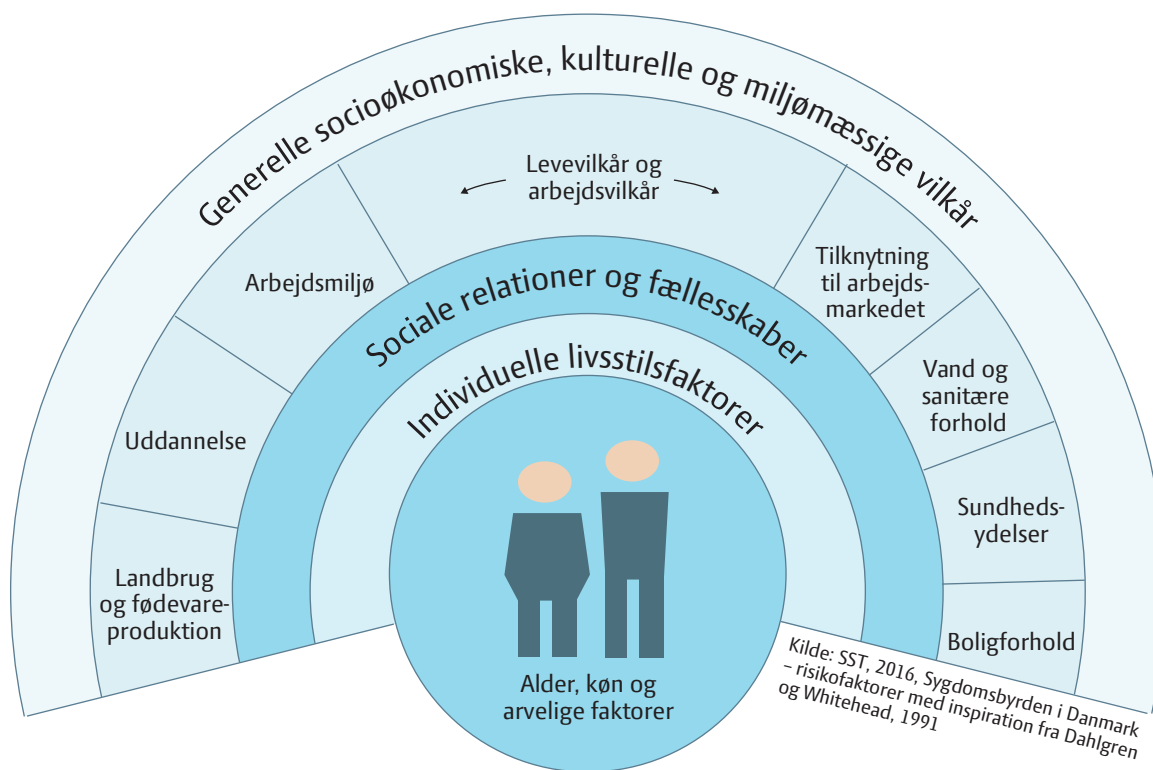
Generelle socioøkonomiske, kulturelle og miljømæssige vilkår

Levevilkår og arbejdsvilkår

Arbejdsmiljø

Tilknytning til arbejdsmarkedet

Uddannelse

Vand og sanitære forhold

Landbrug og fødevareproduktion

Sundhedsydelser

Boligforhold

Sociale relationer og fællesskaber

Individuelle livsstilsfaktorer

Alder, køn og arvelige faktorer

Kilde: SST, 2016, Sygdomsbyrden i Danmark – risikofaktorer med inspiration fra Dahlgren og Whitehead, 1991